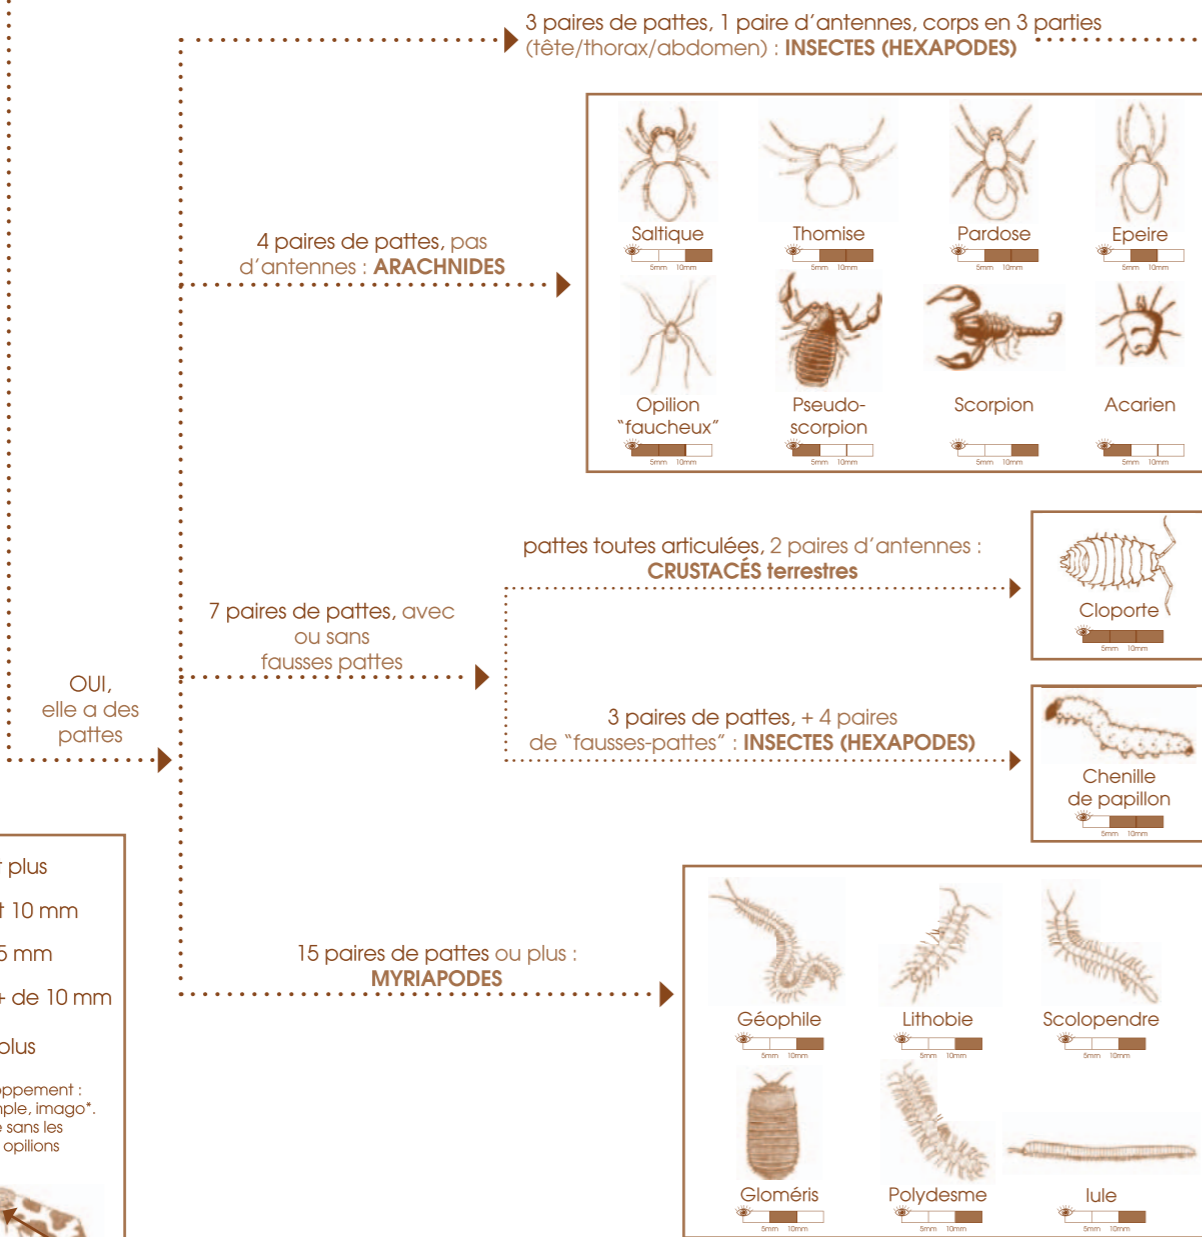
3 paires de pattes, 1 paire d'antennes, corps en 3 parties (tête/thorax/abdomen) : INSECTES (HEXAPODES)

4 paires de pattes, pas d'antennes : ARACHNIDES

Saltique
5mm 10mm

Thomise
5mm 10mm

Pardose
5mm 10mm

Epeire
5mm 10mm

Opilion "faucheux"
5mm 10mm

Pseudo-scorpion
5mm 10mm

Scorpion
5mm 10mm

Acarien
5mm 10mm

pattes toutes articulées, 2 paires d'antennes : CRUSTACÉS terrestres

Cloporte
5mm 10mm

7 paires de pattes, avec ou sans fausses pattes

OUI, elle a des pattes

3 paires de pattes, + 4 paires de "fausses-pattes" : INSECTES (HEXAPODES)

Chenille de papillon
5mm 10mm

r plus
t 10 mm
5 mm
+ de 10 mm
plus
oppement :
nple, imago*.
e sans les
opilions

15 paires de pattes ou plus : MYRIAPODES

Géophile
5mm 10mm

Lithobie
5mm 10mm

Scolopendre
5mm 10mm

Gloméris
5mm 10mm

Polydesme
5mm 10mm

Iule
5mm 10mm